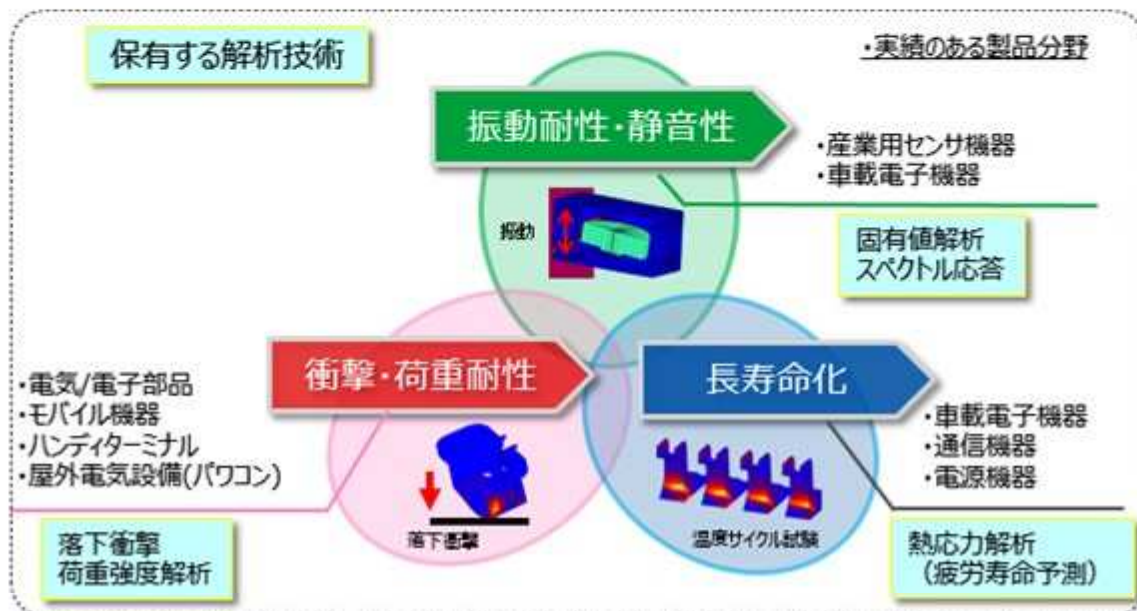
保有する解析技術

・実績のある製品分野

振動耐性・静音性

・産業用センサ機器
・車載電子機器

振動

固有値解析
スペクトル応答

・電気/電子部品
・モバイル機器
・ハンディターミナル
・屋外電気設備(パワコン)

衝撃・荷重耐性

長寿命化

・車載電子機器
・通信機器
・電源機器

落下衝撃

温度サイクル試験

落下衝撃
荷重強度解析

熱応力解析
(疲労寿命予測)